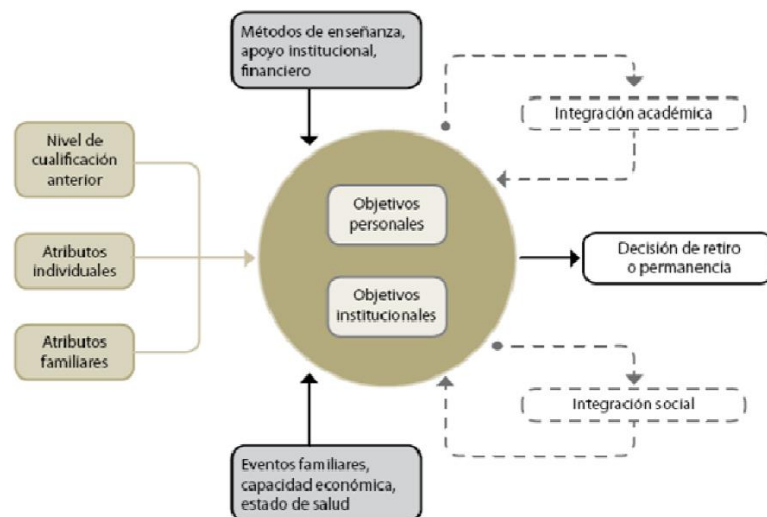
Métodos de enseñanza, apoyo institucional, financiero

Integración académica

Nivel de cualificación anterior

Atributos individuales

Atributos familiares

Objetivos personales

Objetivos institucionales

Decisión de retiro o permanencia

Integración social

Eventos familiares, capacidad económica, estado de salud